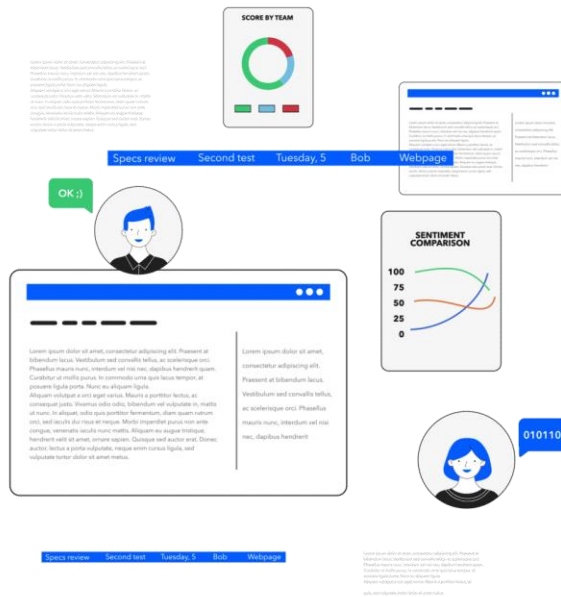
SCORE BY TEAM

Specs review Second test Tuesday, 5 Bob Webpage

OK ;)

SENTIMENT COMPARISON

100
75
50
25
0

Lorem ipsum dolor sit amet, consectetur adipiscing elit. Praesent at bibendum lacus. Vestibulum sed convallis tellus, ac scelerisque orci. Phasellus mauris nunc, interdum vel nisi nec, dapibus hendrerit quam. Curabitur at mollis purus. In commodo urna quis lacus tempor, at posuere ligula porta. Nunc eu aliquam ligula. Aliquam volutpat a orci eget varius. Mauris a porttitor lectus, ac consequat justo. Vivamus odio odio, bibendum vel vulputate in, mattis at nunc. In aliquet, odio quis porttitor fermentum, diam quam rutrum orci, sed iaculis dui risus et neque. Morbi imperdiet purus non ante congue, venenatis iaculis nunc mattis. Aliquam eu augue tristique, hendrerit velit sit amet, ornare sapien. Quisque sed auctor erat. Donec auctor, lectus a porta vulputate, neque enim cursus ligula, sed vulputate tortor dolor sit amet metus.

Lorem ipsum dolor sit amet, consectetur adipiscing elit. Praesent at bibendum lacus. Vestibulum sed convallis tellus, ac scelerisque orci. Phasellus mauris nunc, interdum vel nisi nec, dapibus hendrerit

010110

Specs review Second test Tuesday, 5 Bob Webpage